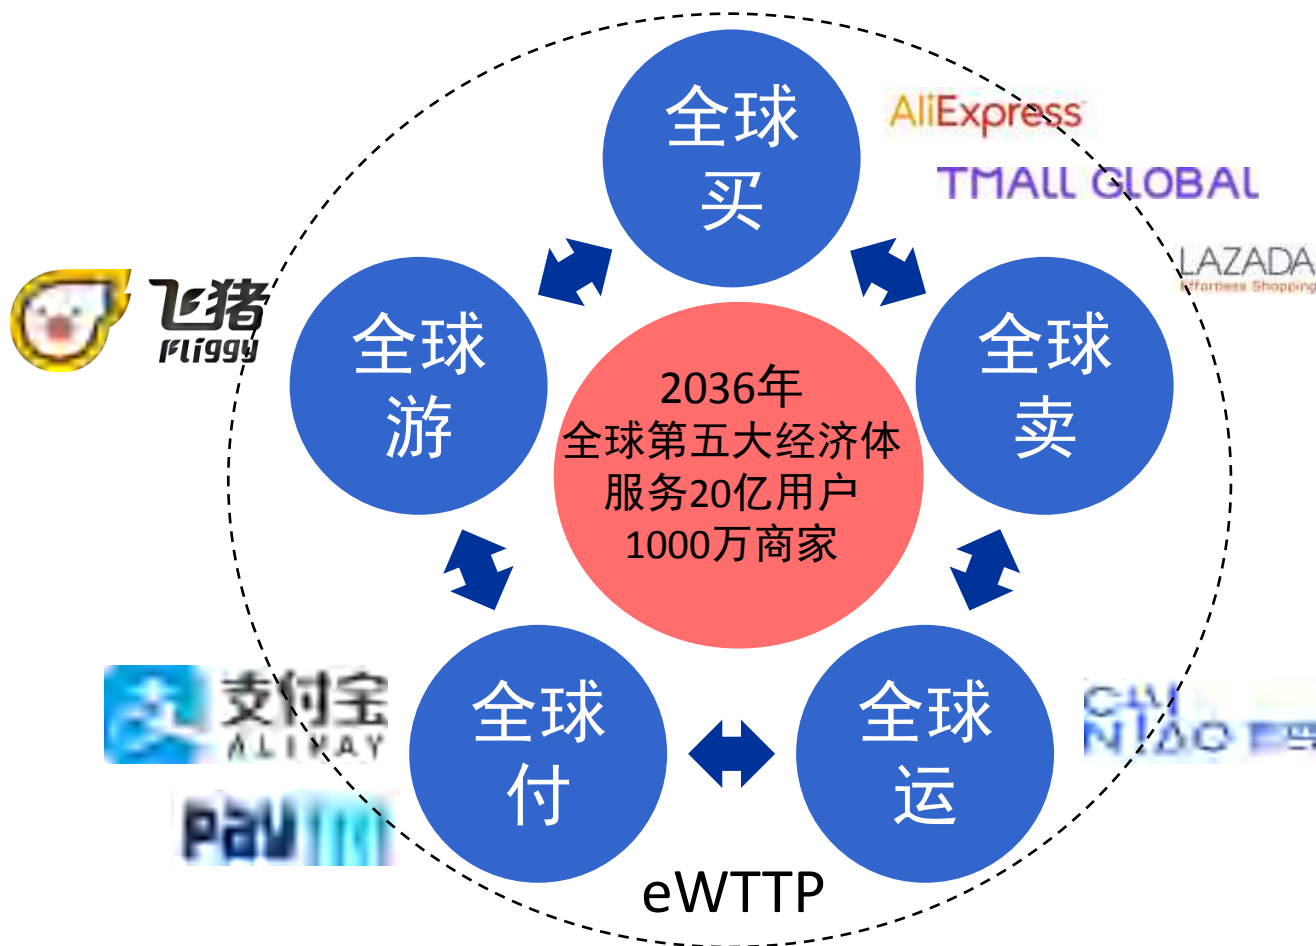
全球买

AliExpress

TMALL GLOBAL

LAZADA

Effortless Shopping

飞猪

Fliggy

全球游

2036年
全球第五大经济体
服务20亿用户
1000万商家

全球卖

支付宝

ALIPAY

Paytm

全球付

全球运

CAI NIAO 菜鸟

eWTTP